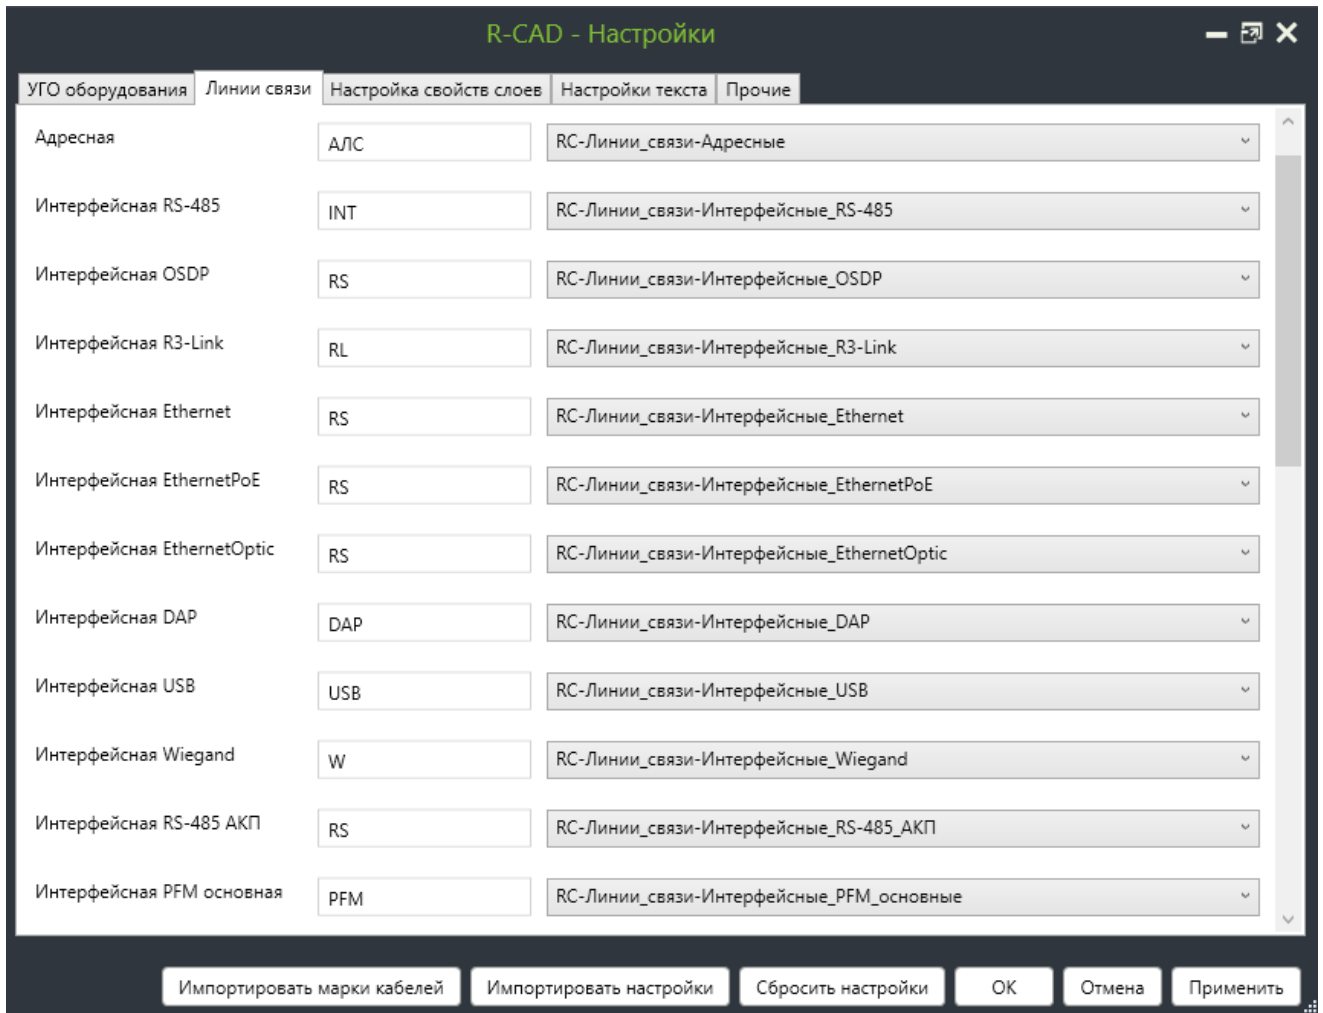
R-CAD - Настройки

УГО оборудования | Линии связи | Настройка свойств слоев | Настройки текста | Прочие

| | | |
|---|---|---|
| Адресная | АЛС | RC-Линии_связи-Адресные |
| Интерфейсная RS-485 | INT | RC-Линии_связи-Интерфейсные_RS-485 |
| Интерфейсная OSDP | RS | RC-Линии_связи-Интерфейсные_OSDP |
| Интерфейсная R3-Link | RL | RC-Линии_связи-Интерфейсные_R3-Link |
| Интерфейсная Ethernet | RS | RC-Линии_связи-Интерфейсные_Ethernet |
| Интерфейсная EthernetPoE | RS | RC-Линии_связи-Интерфейсные_EthernetPoE |
| Интерфейсная EthernetOptic | RS | RC-Линии_связи-Интерфейсные_EthernetOptic |
| Интерфейсная DAP | DAP | RC-Линии_связи-Интерфейсные_DAP |
| Интерфейсная USB | USB | RC-Линии_связи-Интерфейсные_USB |
| Интерфейсная Wiegand | W | RC-Линии_связи-Интерфейсные_Wiegand |
| Интерфейсная RS-485 АКП | RS | RC-Линии_связи-Интерфейсные_RS-485_АКП |
| Интерфейсная PFM основная | PFM | RC-Линии_связи-Интерфейсные_PFM_основные |

Импортировать марки кабелей | Импортировать настройки | Сбросить настройки | ОК | Отмена | Применить